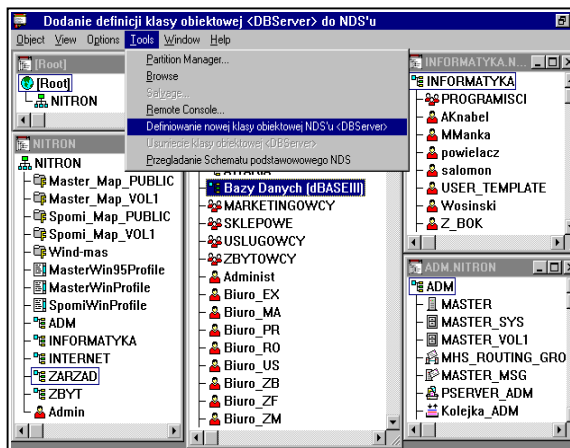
Dodanie definicji klasy obiektowej <DBServer> do NDS'u

Object View Options Tools Window Help

Partition Manager...
Browse
Salvage...
Remote Console...
Definiowanie nowej klasy obiektowej NDS'u <DBServer>
Usuniecie klasy obiektowej <DBServer>
Przegladanie Schematu podstawowego NDS

[Root]
[Root]
NITRON

NITRON
NITRON
Master_Map_PUBLIC
Master_Map_VOL1
Spomi_Map_PUBLIC
Spomi_Map_VOL1
Wind-mas
MasterWin95Profile
MasterWinProfile
SpomiWinProfile
ADM
INFORMATYKA
INTERNET
ZARZAD
ZBYT
Admin

ATARIA
Bazy Danych (dBASEIII)
MARKETINGOWCY
SKLEPOWE
USLUGOWCY
ZBYTOWCY
Administ
Biuro_EX
Biuro_MA
Biuro_PR
Biuro_RO
Biuro_US
Biuro_ZB
Biuro_ZF
Biuro_ZM

INFORMATYKA.N...
INFORMATYKA
PROGRAMISCI
AKnabel
MManka
powielacz
salomon
USER_TEMPLATE
Wosinski
Z_BOK

ADM.NITRON
ADM
MASTER
MASTER_SYS
MASTER_VOL1
MHS_ROUTING_GRO
MASTER_MSG
PSERVER_ADM
Kolejka_ADM